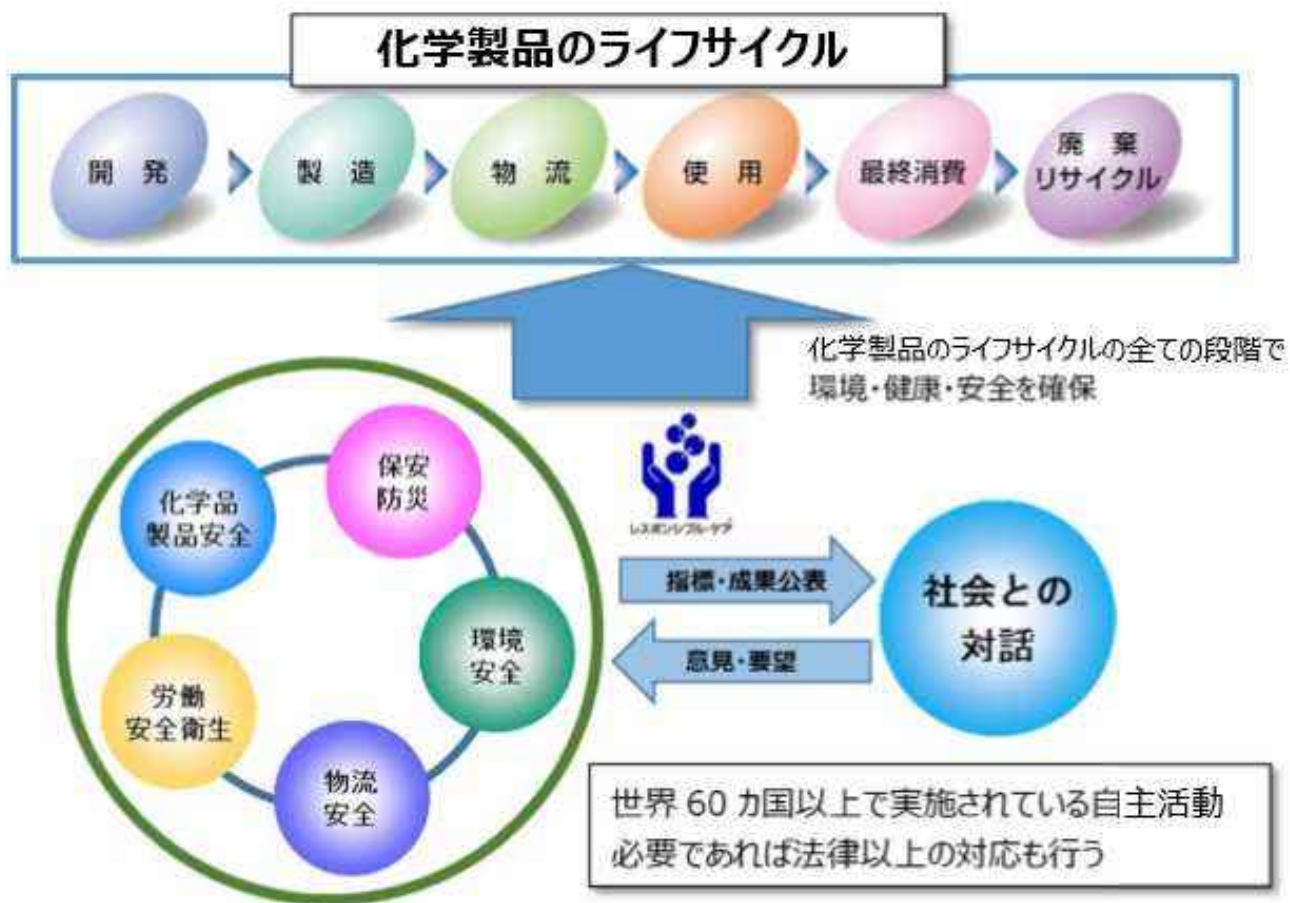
化学製品のライフサイクル

開発

製造

物流

使用

最終消費

廃棄
リサイクル

化学製品のライフサイクルの全ての段階で
環境・健康・安全を確保

保安
防災

化学品
製品安全

環境
安全

労働
安全衛生

物流
安全

レスポンシブル・ケア

指標・成果公表

意見・要望

社会との
対話

世界 60 カ国以上で実施されている自主活動
必要であれば法律以上の対応も行う